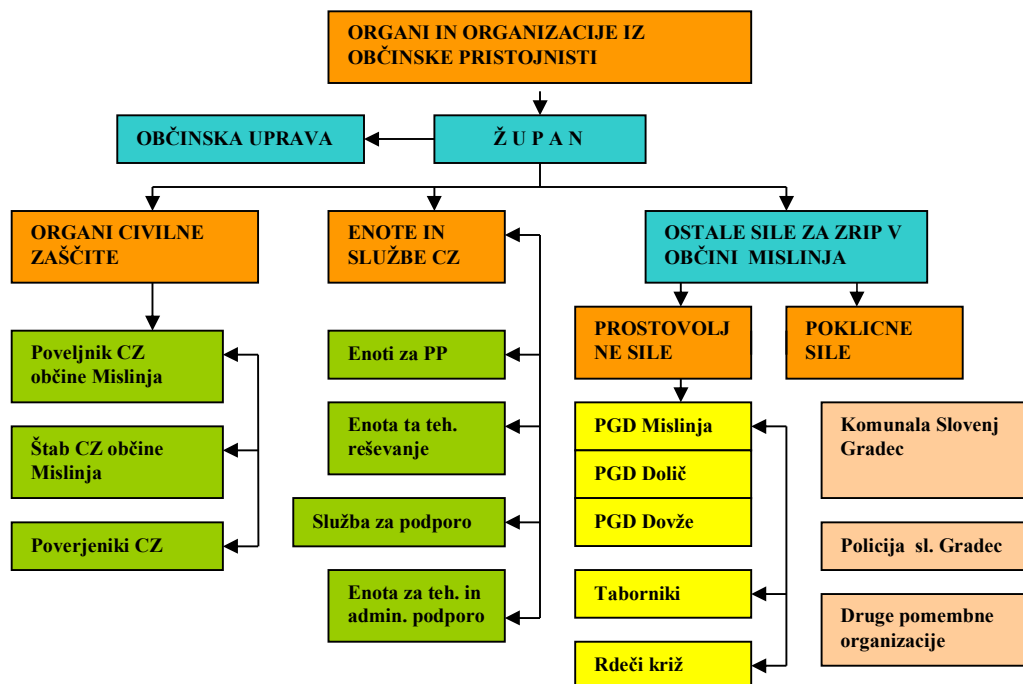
ORGANI IN ORGANIZACIJE IZ OBČINSKE PRISTOJNISTI

OBČINSKA UPRAVA

Ž U P A N

ORGANI CIVILNE ZAŠČITE

ENOTE IN SLUŽBE CZ

OSTALE SILE ZA ZRIP V OBČINI MISLINJA

Poveljnik CZ občine Mislinja

Štab CZ občine Mislinja

Poverjeniki CZ

Enoti za PP

Enota ta teh. reševanje

Služba za podporo

Enota za teh. in admin. podporo

PROSTOVOLJNE SILE

POKLICNE SILE

PGD Mislinja

PGD Dolič

PGD Dovže

Taborniki

Rdeči križ

Komunala Slovenj Gradec

Policija sl. Gradec

Druge pomembne organizacije